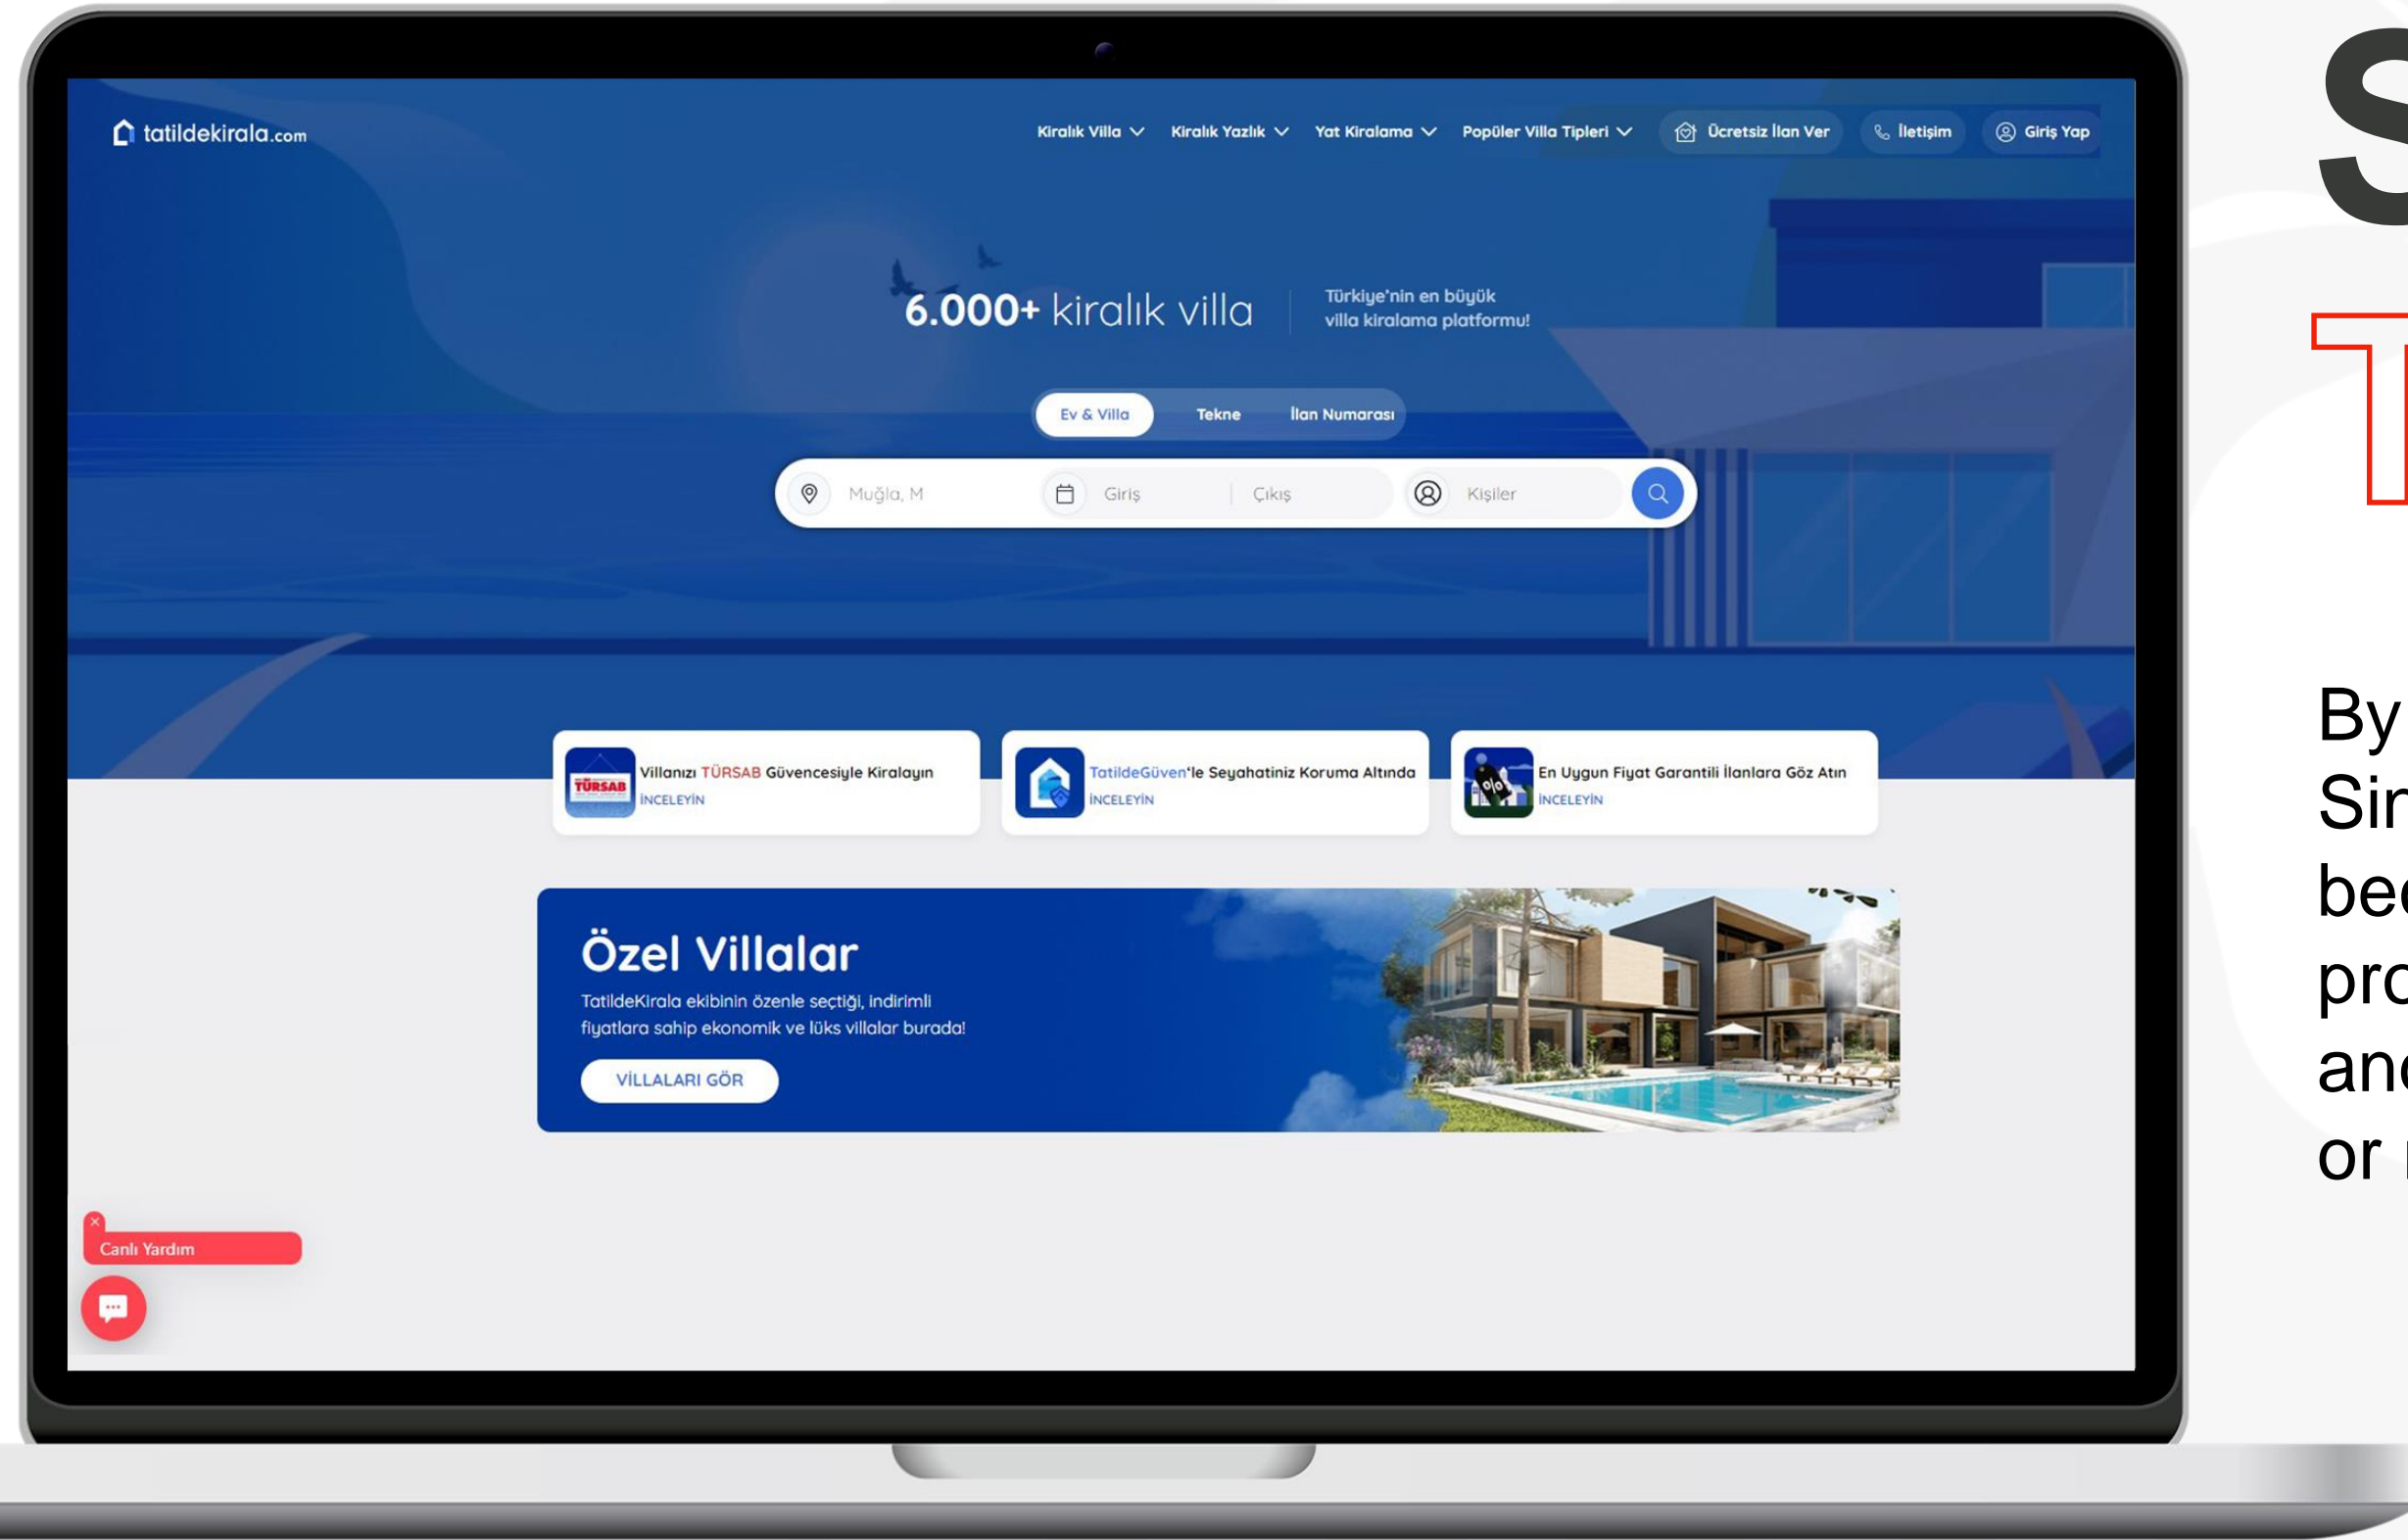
tatildekirala.com

Kiralık Villa Kiralık Yazlık Yat Kiralama Popüler Villa Tipleri Ücretsiz İlan Ver İletişim Giriş Yap

6.000+ kiralık villa

Türkiye'nin en büyük villa kiralama platformu!

Ev & Villa Tekne İlan Numarası

Muğla, M Giriş Çıkış Kişiler

Villanızı TÜRSAB Güvencesiyle Kiralayın
İNCELEYİN

TatildeGüven'le Seyahatiniz Koruma Altında
İNCELEYİN

En Uygun Fiyat Garantili İlanlara Göz Atın
İNCELEYİN

Özel Villalar

TatildeKirala ekibinin özenle seçtiği, indirimli fiyatlara sahip ekonomik ve lüks villalar burada!

VİLLALARI GÖR

Canlı Yardım

S

T

By
Sir
bec
pro
and
or